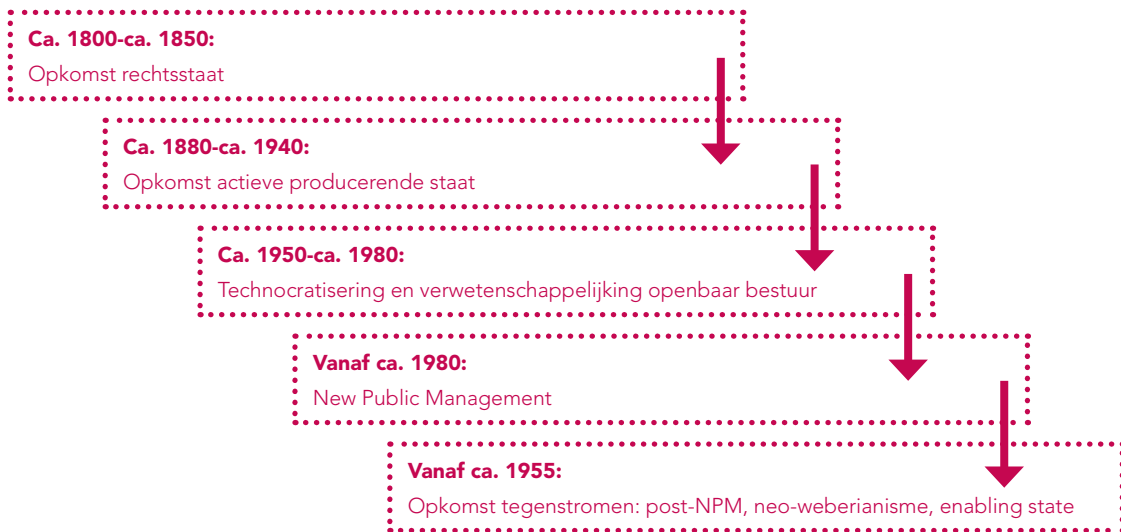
Ca. 1800-ca. 1850:
Opkomst rechtsstaat

Ca. 1880-ca. 1940:
Opkomst actieve producerende staat

Ca. 1950-ca. 1980:
Technocratisering en verwetenschappelijking openbaar bestuur

Vanaf ca. 1980:
New Public Management

Vanaf ca. 1955:
Opkomst tegenstromen: post-NPM, neo-weberianisme, enabling state